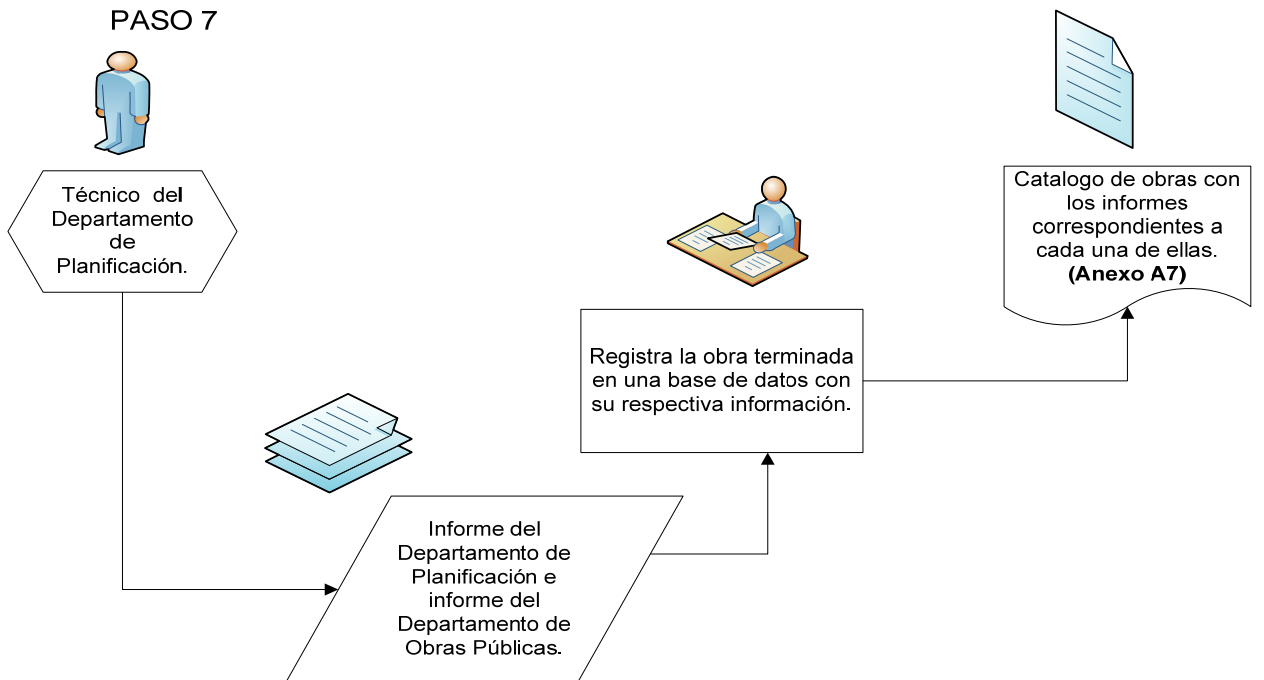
PASO 7

Técnico del Departamento de Planificación.

Informe del Departamento de Planificación e informe del Departamento de Obras Públicas.

Registra la obra terminada en una base de datos con su respectiva información.

Catalogo de obras con los informes correspondientes a cada una de ellas. **(Anexo A7)**